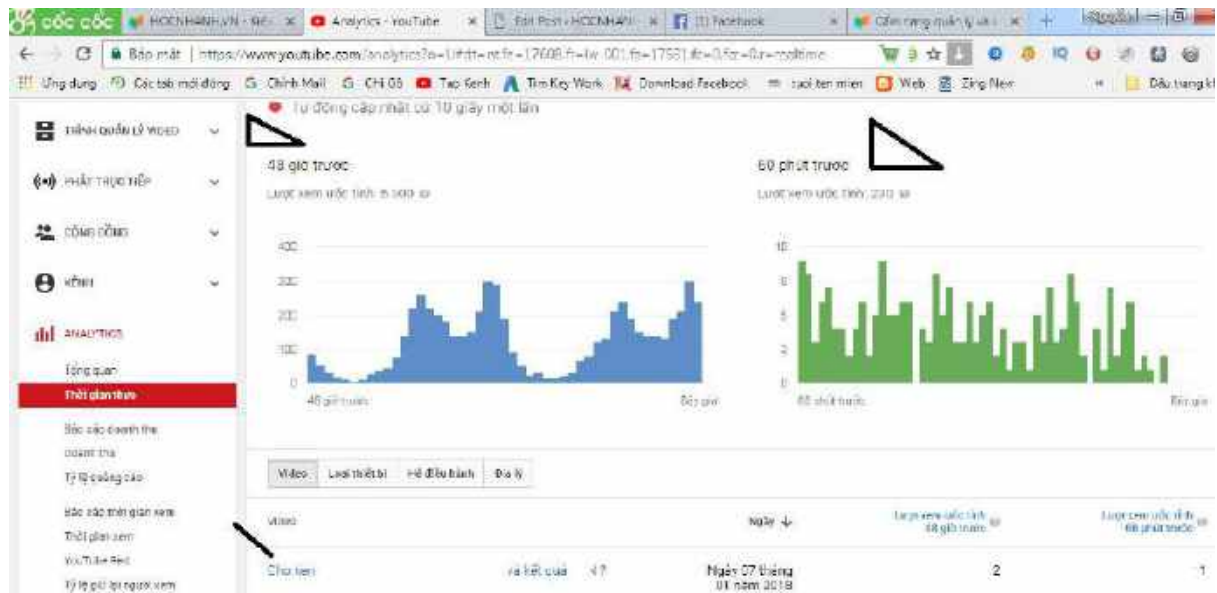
cốc cốc | HOCNHANH.VN - Bế... | Analytics - YouTube | Edit Post ‹ HOCNHANH... | (1) Facebook | Cẩm nang quản lý và...

Bảo mật | https://www.youtube.com/analytics?o=U#dt=rt,fr=17608,fr=lw-001,fe=17581,fc=0,fcr=0,r=realtime

Ứng dụng | Các tab mới đóng | Chính Mail | Chỉ 05 | Tạp Kenh | Tim Key Work | Download Facebook | tuoi ten mien | Web | Zing New | Dấu trang khác

Tự động cập nhật cứ 10 giây một lần

TRÌNH QUẢN LÝ VIDEO
PHÁT TRỰC TIẾP
CỘNG ĐỒNG
KÊNH
ANALYTICS
Tổng quan
Thời gian thực
Báo cáo doanh thu
Doanh thu
Tỷ lệ quảng cáo
Báo cáo thời gian xem
Thời gian xem
YouTube Red
Tỷ lệ giữ lại người xem

48 giờ trước
Lượt xem ước tính: 5.300
400
300
200
100
0
48 giờ trước
Bây giờ

60 phút trước
Lượt xem ước tính: 230
10
8
6
4
2
0
60 phút trước
Bây giờ

Video | Loại thiết bị | Hệ điều hành | Địa lý

| Video | Ngày ↓ | Lượt xem ước tính 48 giờ trước | Lượt xem ước tính 60 phút trước |
|---|---|---|---|
| Cho ten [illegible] và kết quả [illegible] | Ngày 07 tháng 01 năm 2018 | 2 | 1 |